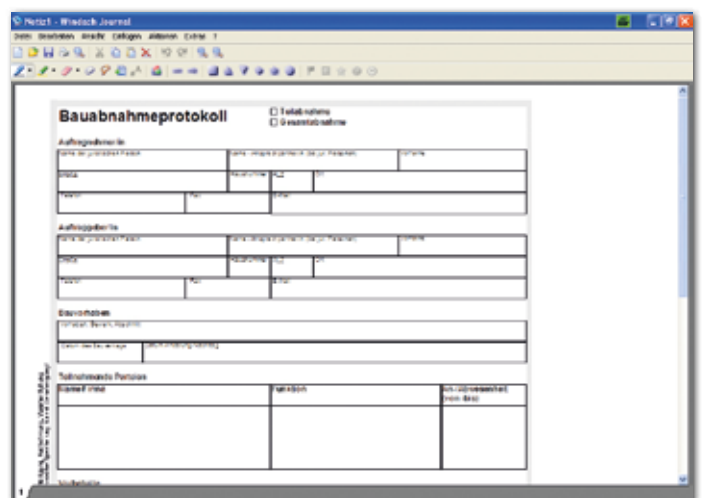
Notiz1 - Windows Journal

Datei Bearbeiten Ansicht Einfügen Aktionen Extras ?

Bauabnahmeprotokoll

☐ Teilabnahme
☐ Gesamtabnahme

Auftragnehmer/in

| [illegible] | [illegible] | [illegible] |
|---|---|---|
| Straße | Hausnummer PLZ | Ort |
| Telefon | Fax | E-Mail |

Auftraggeber/in

| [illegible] | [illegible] | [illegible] |
|---|---|---|
| Straße | Hausnummer PLZ | Ort |
| Telefon | Fax | E-Mail |

Bauvorhaben

| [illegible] | |
|---|---|
| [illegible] | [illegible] |

Teilnehmende Personen

| Name/Firma | Funktion | An-/Abwesenheit (von-bis) |
|---|---|---|
| | | |

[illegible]

1